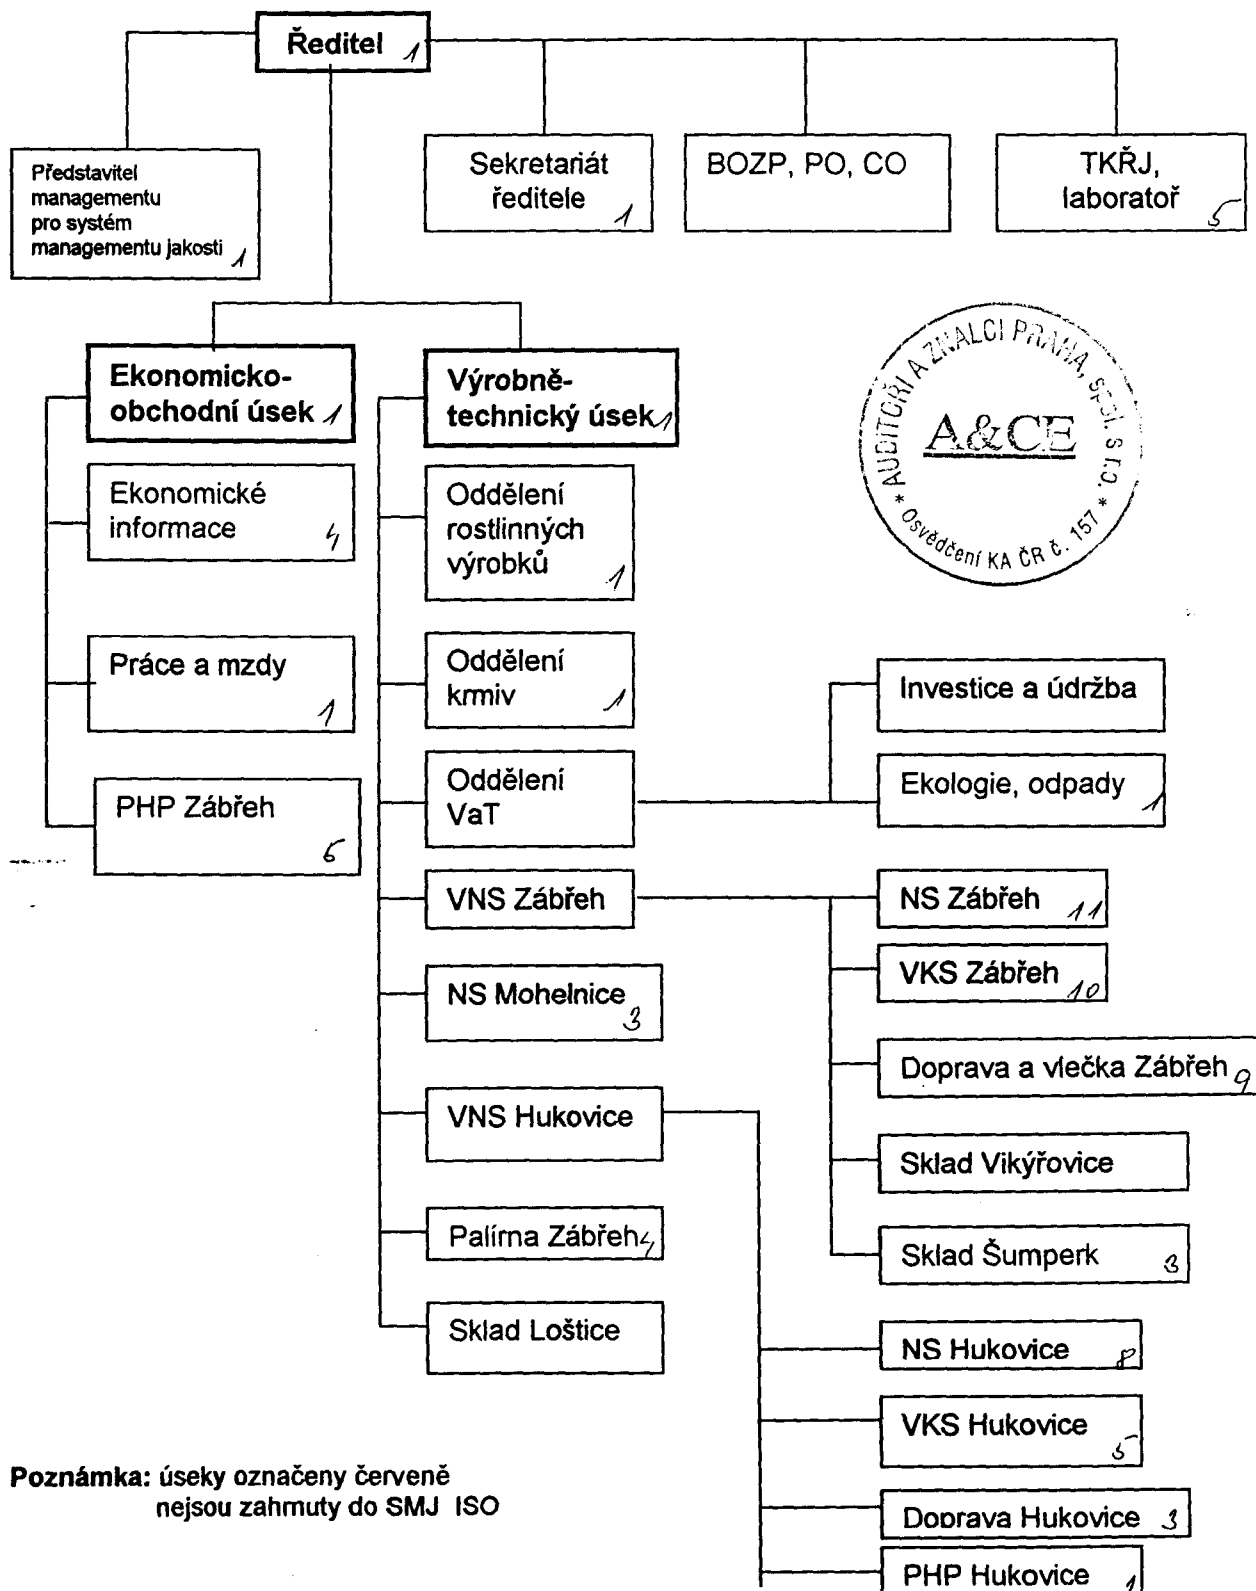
Ředitel 1

Představitel managementu pro systém managementu jakosti 1

Sekretariát ředitele 1

BOZP, PO, CO

TKŘJ, laboratoř 5

AUDITOŘI A ZNALCI PRAHA, spol. s r.o.
A&CE
Osvědčení KA ČR č. 157

Ekonomicko-obchodní úsek 1

Výrobně-technický úsek 1

Ekonomické informace 4

Práce a mzdy 1

PHP Zábřeh 6

Oddělení rostlinných výrobků 1

Oddělení krmiv 1

Oddělení VaT

VNS Zábřeh

NS Mohelnice 3

VNS Hukovice

Palírna Zábřeh 4

Sklad Loštice

Investice a údržba

Ekologie, odpady 1

NS Zábřeh 11

VKS Zábřeh 10

Doprava a vlečka Zábřeh 9

Sklad Vikýřovice

Sklad Šumperk 3

NS Hukovice 8

VKS Hukovice 5

Doprava Hukovice 3

PHP Hukovice 1

Poznámka: úseky označeny červeně nejsou zahrnuty do SMJ ISO